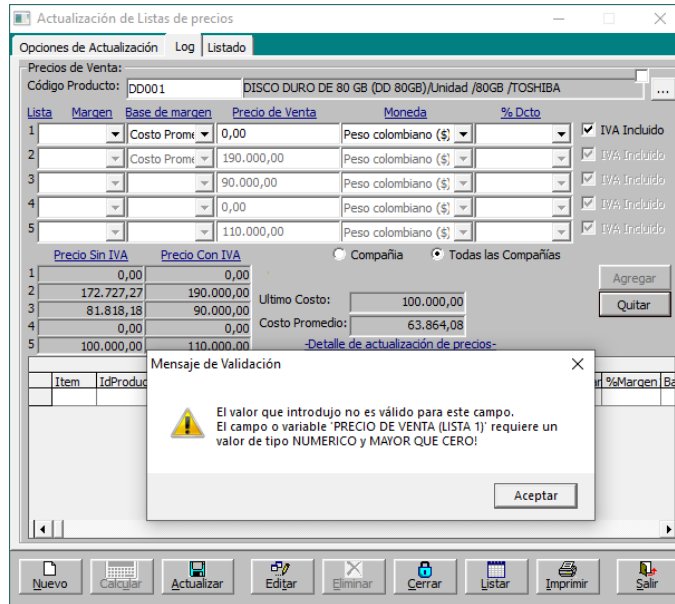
Actualización de Listas de precios

Opciones de Actualización | Log | Listado

Precios de Venta:
Código Producto: DD001 DISCO DURO DE 80 GB (DD 80GB)/Unidad /80GB /TOSHIBA

| Lista | Margen | Base de margen | Precio de Venta | Moneda | % Dcto | |
|---|---|---|---|---|---|---|
| 1 | | Costo Prome | 0,00 | Peso colombiano ($) | | IVA Incluido |
| 2 | | Costo Prome | 190.000,00 | Peso colombiano ($) | | IVA Incluido |
| 3 | | | 90.000,00 | Peso colombiano ($) | | IVA Incluido |
| 4 | | | 0,00 | Peso colombiano ($) | | IVA Incluido |
| 5 | | | 110.000,00 | Peso colombiano ($) | | IVA Incluido |

Compañía   Todas las Compañías

| | Precio Sin IVA | Precio Con IVA |
|---|---|---|
| 1 | 0,00 | 0,00 |
| 2 | 172.727,27 | 190.000,00 |
| 3 | 81.818,18 | 90.000,00 |
| 4 | 0,00 | 0,00 |
| 5 | 100.000,00 | 110.000,00 |

Ultimo Costo: 100.000,00
Costo Promedio: 63.864,08

Agregar
Quitar

-Detalle de actualización de precios-

Item IdProduc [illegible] %Margen Ba

Mensaje de Validación

El valor que introdujo no es válido para este campo.
El campo o variable 'PRECIO DE VENTA (LISTA 1)' requiere un valor de tipo NUMERICO y MAYOR QUE CERO!

Aceptar

Nuevo | Calcular | Actualizar | Editar | Eliminar | Cerrar | Listar | Imprimir | Salir